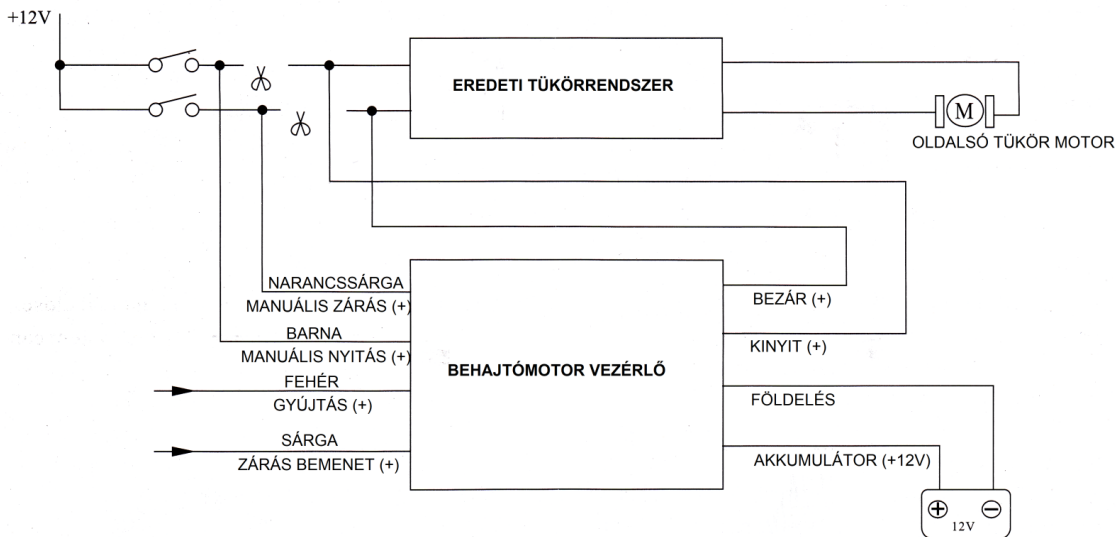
+12V

EREDETI TÜKÖRRENDSZER

M

OLDALSÓ TÜKÖR MOTOR

NARANCSSÁRGA
MANUÁLIS ZÁRÁS (+)

BARNA
MANUÁLIS NYITÁS (+)

FEHÉR
GYÚJTÁS (+)

SÁRGA
ZÁRÁS BEMENET (+)

BEHAJTÓMOTOR VEZÉRLŐ

BEZÁR (+)

KINYIT (+)

FÖLDELÉS

AKKUMULÁTOR (+12V)

12V